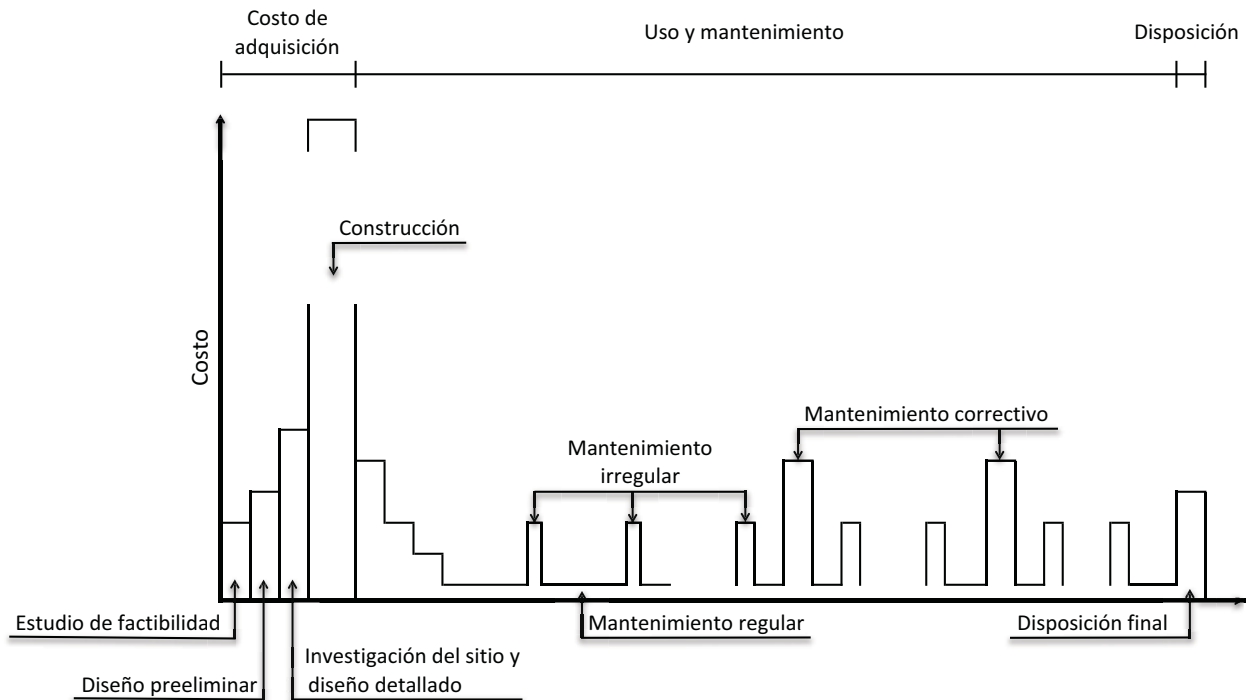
Costo de adquisición

Uso y mantenimiento

Disposición

Construcción

Costo

Mantenimiento correctivo

Mantenimiento irregular

Estudio de factibilidad

Diseño preeliminar

Investigación del sitio y diseño detallado

Mantenimiento regular

Disposición final